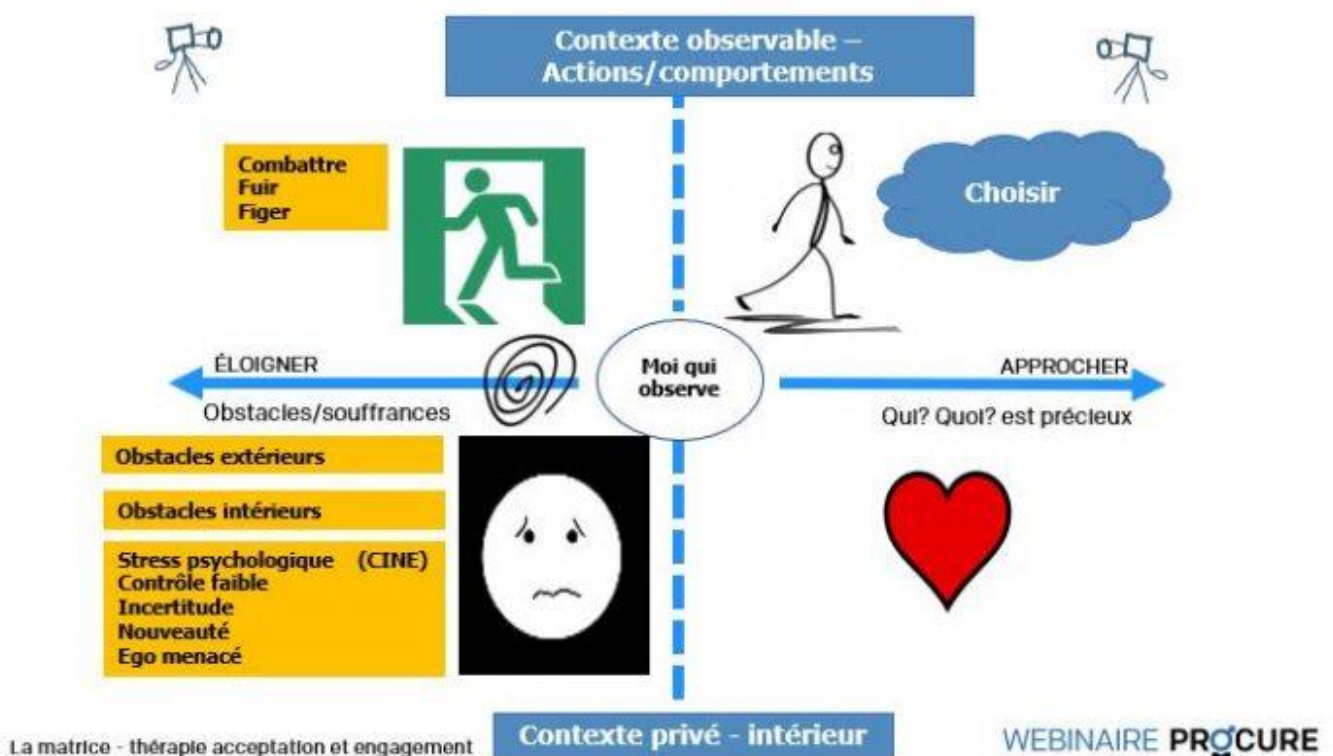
Contexte observable – Actions/comportements

Combattre
Fuir
Figer

Choisir

ÉLOIGNER

Moi qui observe

APPROCHER

Obstacles/souffrances

Qui? Quoi? est précieux

Obstacles extérieurs

Obstacles intérieurs

Stress psychologique (CINE)
Contrôle faible
Incertitude
Nouveauté
Ego menacé

La matrice - thérapie acceptation et engagement

Contexte privé - intérieur

WEBINAIRE PROCURE